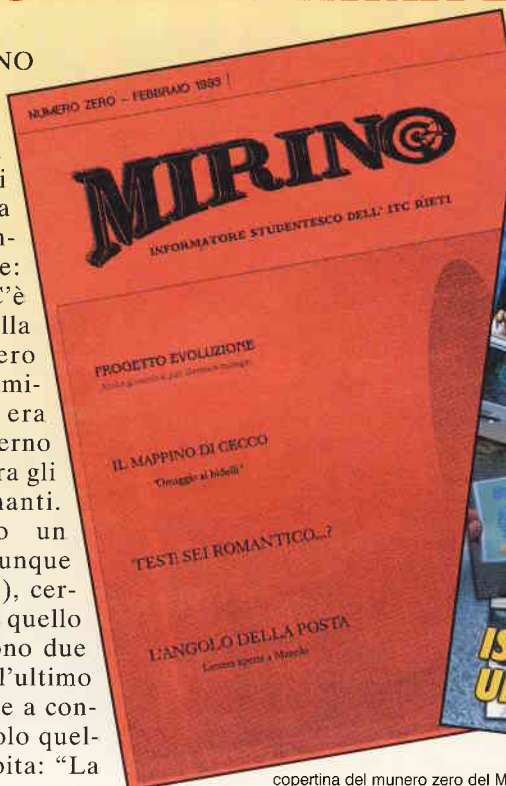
NO

NUMERO ZERO - FEBBRAIO 1999

MIRINO

INFORMATORE STUDENTESCO DELL' ITC RIETI

PROGETTO EVOLUZIONE
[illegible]

IL MAPPINO DI CECCO
"Omaggio ai bidelli"

TEST: SEI ROMANTICO...?

L'ANGOLO DELLA POSTA
Lettera aperta a Mancini

i
a
n-
e:
'è
lla
ero
mi-
era
erno
ra gli
anti.
o un
unque
), cer-
quello
ono due
l'ultimo
e a con-
olo quel-
pita: "La

IS
U

copertina del munero zero del M